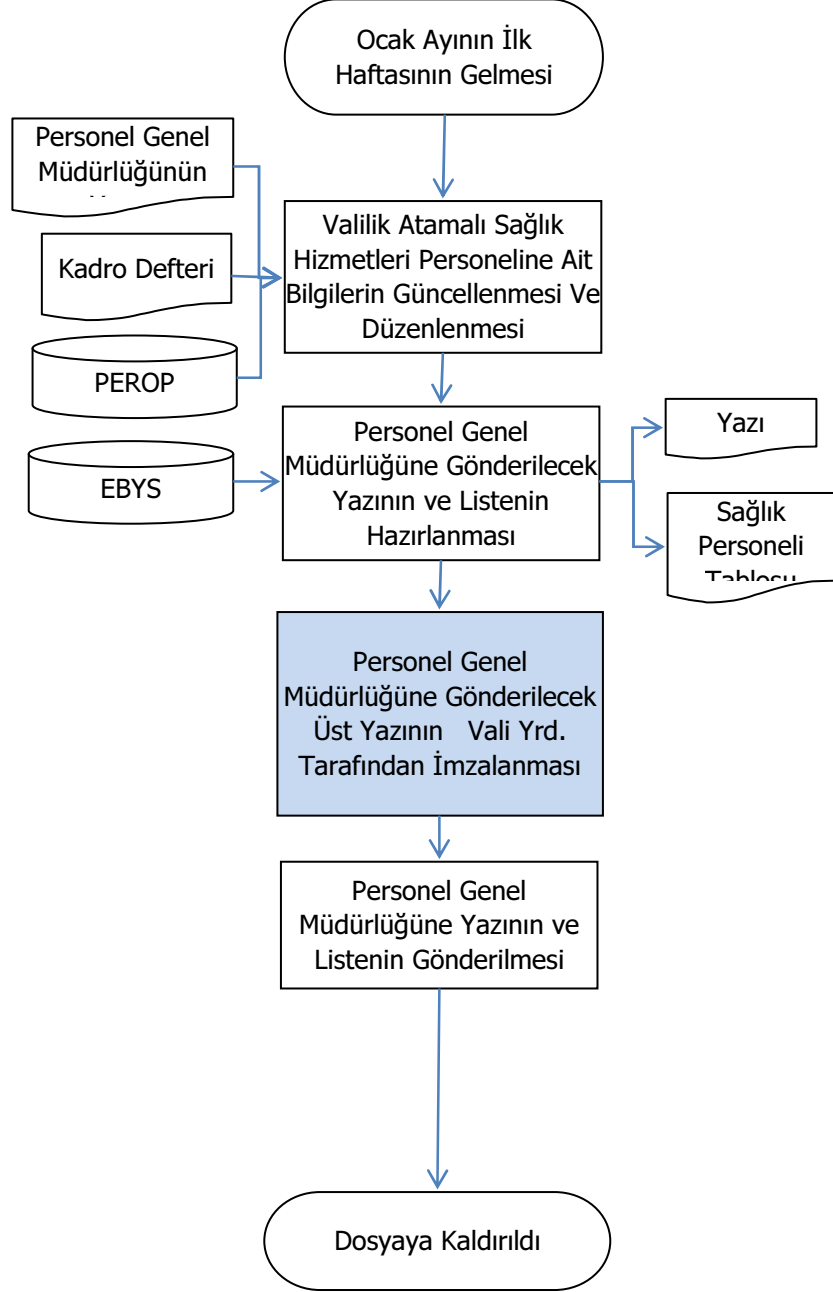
Ocak Ayının İlk Haftasının Gelmesi

Personel Genel Müdürlüğünün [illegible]

Kadro Defteri

PEROP

Valilik Atamalı Sağlık Hizmetleri Personeline Ait Bilgilerin Güncellenmesi Ve Düzenlenmesi

EBYS

Personel Genel Müdürlüğüne Gönderilecek Yazının ve Listenin Hazırlanması

Yazı

Sağlık Personeli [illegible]

Personel Genel Müdürlüğüne Gönderilecek Üst Yazının Vali Yrd. Tarafından İmzalanması

Personel Genel Müdürlüğüne Yazının ve Listenin Gönderilmesi

Dosyaya Kaldırıldı